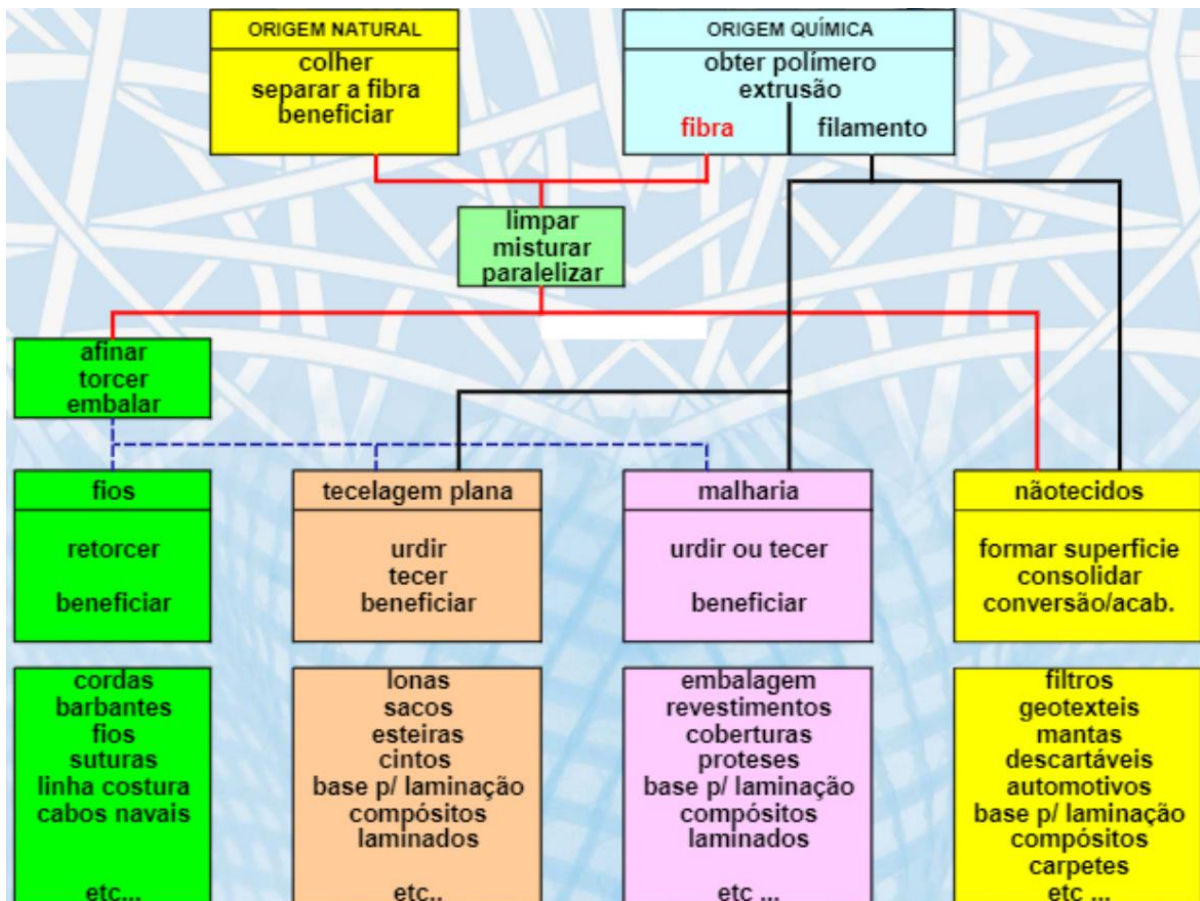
ORIGEM NATURAL
colher
separar a fibra
beneficiar

ORIGEM QUÍMICA
obter polímero
extrusão
fibra
filamento

limpar
misturar
paralelizar

afinar
torcer
embalar

fios
retorcer
beneficiar

cordas
barbantes
fios
suturas
linha costura
cabos navais
etc...

tecelagem plana
urdir
tecer
beneficiar

lonas
sacos
esteiras
cintos
base p/ laminação
compósitos
laminados
etc..

malharia
urdir ou tecer
beneficiar

embalagem
revestimentos
coberturas
proteses
base p/ laminação
compósitos
laminados
etc ...

nãotecidos
formar superficie
consolidar
conversão/acab.

filtros
geotexteis
mantas
descartáveis
automotivos
base p/ laminação
compósitos
carpetes
etc ...